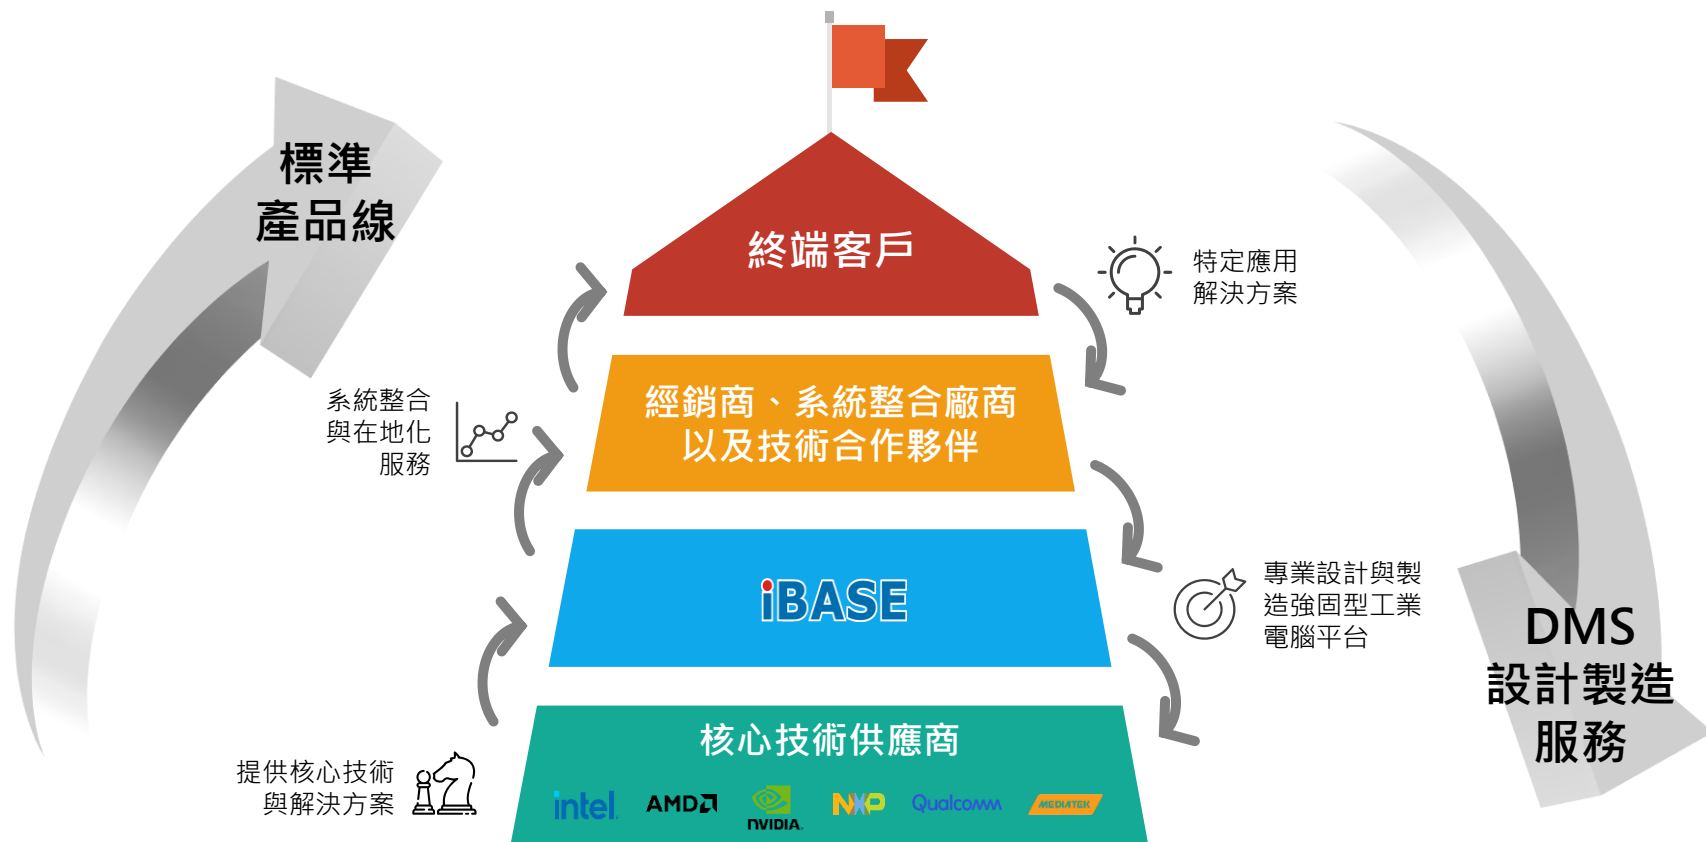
標準
產品線

終端客戶

特定應用
解決方案

系統整合
與在地化
服務

經銷商、系統整合廠商
以及技術合作夥伴

iBASE

專業設計與製
造強固型工業
電腦平台

DMS
設計製造
服務

核心技術供應商

intel AMD NVIDIA NXP Qualcomm MEDIATEK

提供核心技術
與解決方案